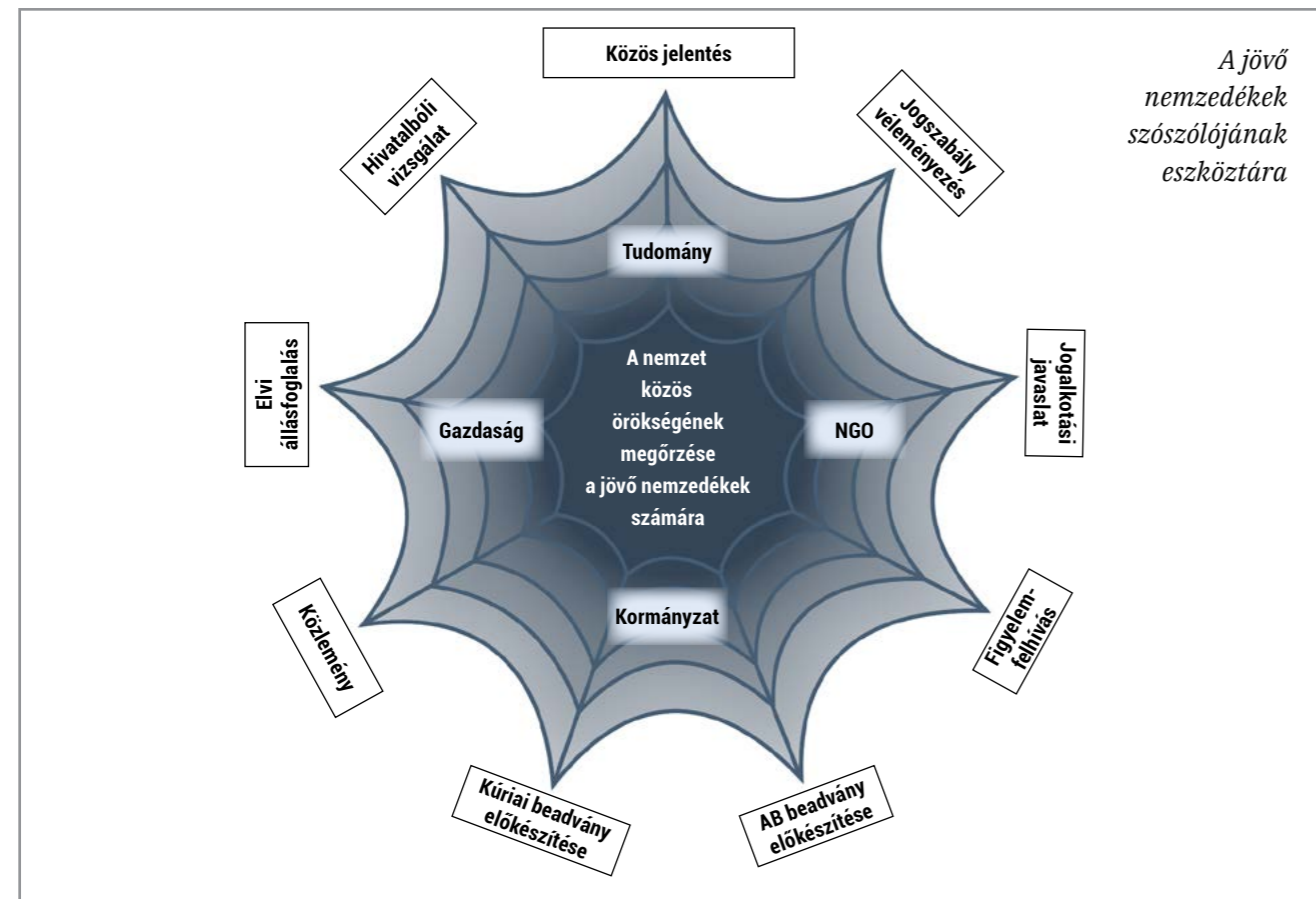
A jövő nemzedékek szószólójának eszköztára

Közös jelentés

Jogszabály véleményezés

Jogalkotási javaslat

Figyelemfelhívás

AB beadvány előkészítése

Kúriai beadvány előkészítése

Közlemény

Elvi állásfoglalás

Hivatalbóli vizsgálat

Tudomány

Gazdaság

NGO

Kormányzat

A nemzet közös örökségének megőrzése a jövő nemzedékek számára